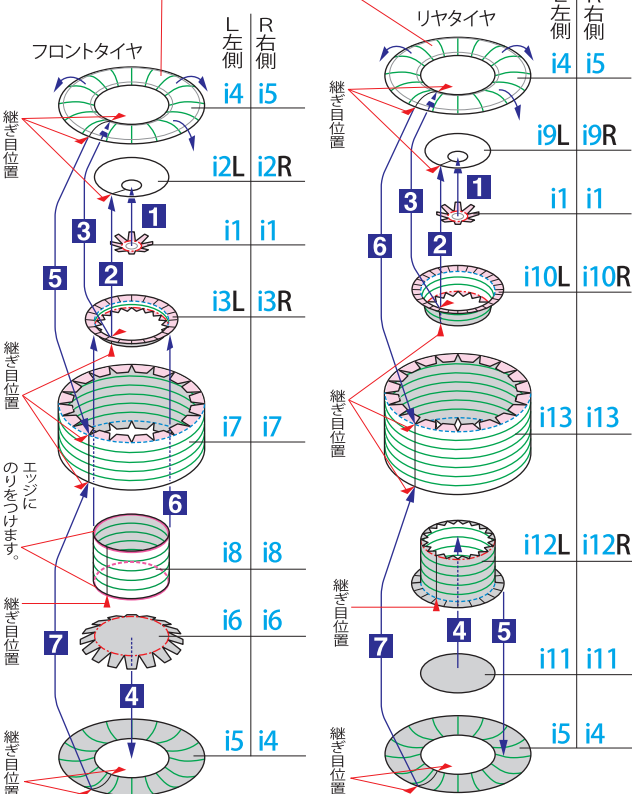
フロントタイヤ
L 左側
R 右側
i4 i5
継ぎ目位置
i2L i2R
1
3
i1 i1
5
2
i3L i3R
継ぎ目位置
i7 i7
エッジにのりをつけます。
6
i8 i8
継ぎ目位置
i6 i6
7
4
i5 i4
継ぎ目位置

リヤタイヤ
L 左側
R 右側
i4 i5
継ぎ目位置
i9L i9R
3
1
i1 i1
6
2
i10L i10R
継ぎ目位置
i13 i13
i12L i12R
継ぎ目位置
4
5
7
i11 i11
i5 i4
継ぎ目位置